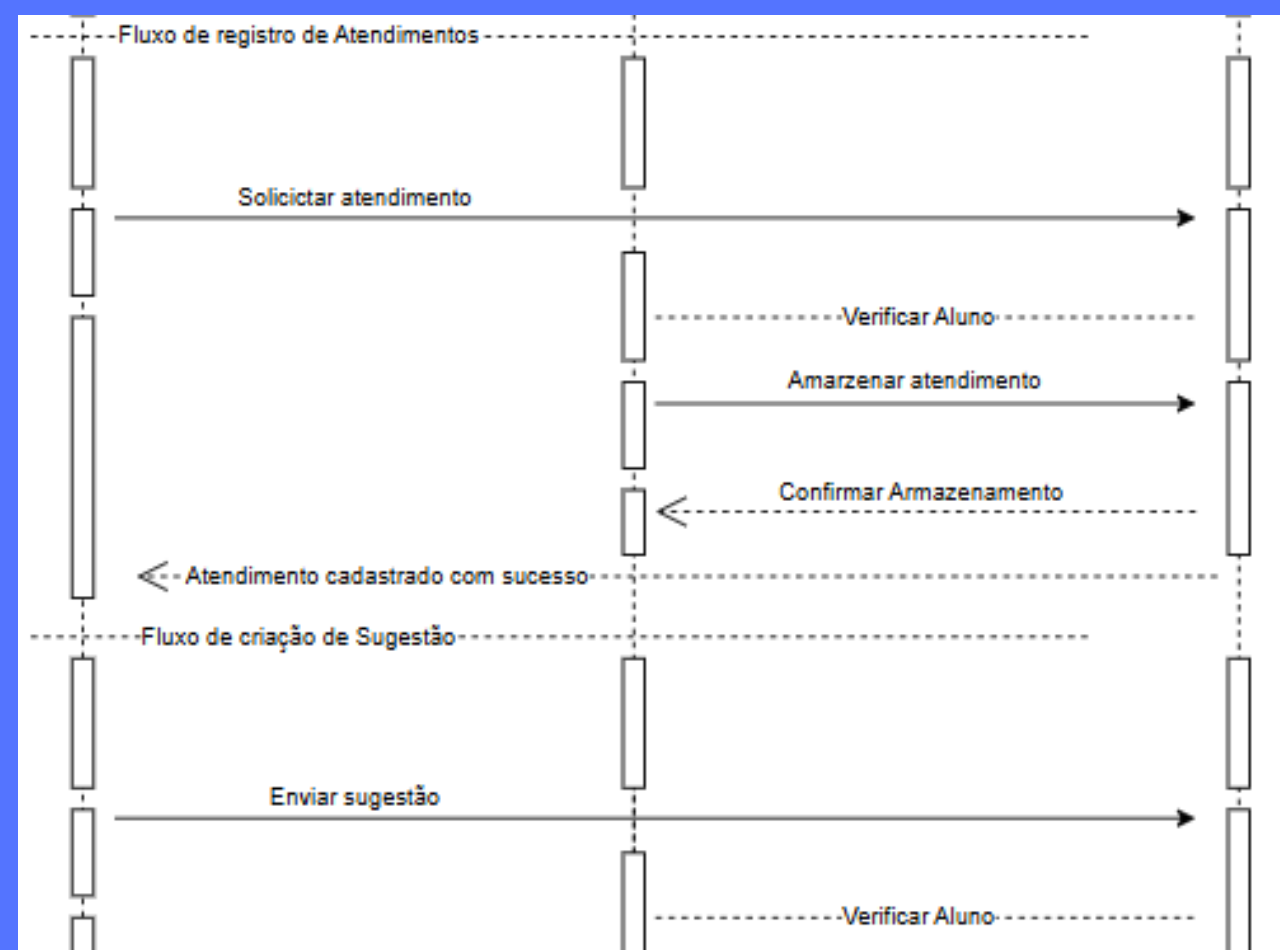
Fluxo de registro de Atendimentos

Solicictar atendimento

Verificar Aluno

Amarzenar atendimento

Confirmar Armazenamento

Atendimento cadastrado com sucesso

Fluxo de criação de Sugestão

Enviar sugestão

Verificar Aluno